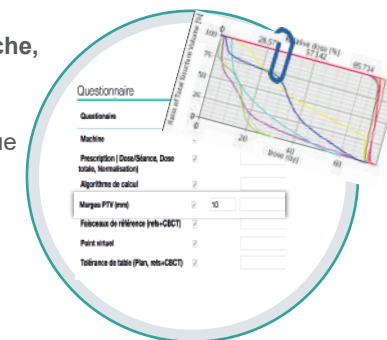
che,

ue

Questionnaire

Questionnaire

Machine

Prescription (Dose/Séance, Dose totale, Normalisation)

Algorithme de calcul

Marges PTV (mm) 10

Faisceaux de référence (refs+CBCT)

Point virtuel

Tolérance de table (Plan, refs+CBCT)

26.575 Relative dose (%) 57.142 85.714

Ratio of Total Structure Volume (%)

100
75
50
25
0

20 40 60

Dose (Gy)